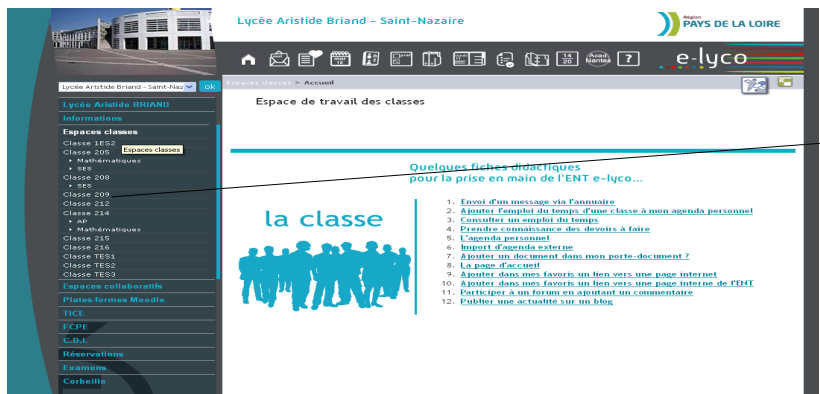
Lycée Aristide Briand - Saint-Nazaire

Région PAYS DE LA LOIRE

14 20

Accès Nantes

?

e-lyco

Lycée Aristide Briand - Saint-Naz

ok

Lycée Aristide BRIAND

Informations

Espaces classes

Classe 1ES2

Espaces classes

Classe 205

• Mathématiques

• SES

Classe 208

• SES

Classe 209

Classe 212

Classe 214

• AP

• Mathématiques

Classe 215

Classe 216

Classe TES1

Classe TES2

Classe TES3

Espaces collaboratifs

Plates formes Moodle

TICE

FCPE

C.D.I.

Réservations

Examens

Corbeille

Espaces classes > Accueil

Espace de travail des classes

Quelques fiches didactiques pour la prise en main de l'ENT e-lyco...

la classe

1. Envoi d'un message via l'annuaire
2. Ajouter l'emploi du temps d'une classe à mon agenda personnel
3. Consulter un emploi du temps
4. Prendre connaissance des devoirs à faire
5. L'agenda personnel
6. Import d'agenda externe
7. Ajouter un document dans mon porte-document ?
8. La page d'accueil
9. Ajouter dans mes favoris un lien vers une page internet
10. Ajouter dans mes favoris un lien vers une page interne de l'ENT
11. Participer à un forum en ajoutant un commentaire
12. Publier une actualité sur un blog